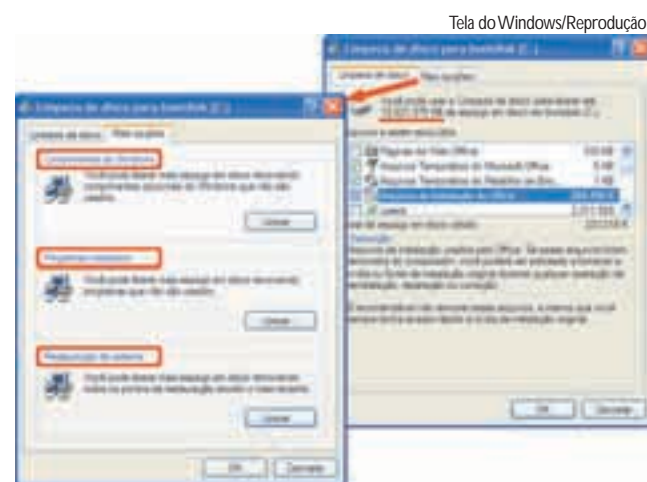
Tela do Windows/Reprodução

Limpeza de disco para bsetdisk (C:)

Limpeza de disco | Mais opções

Componentes do Windows

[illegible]

Limpar

Programas instalados

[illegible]

Limpar

Restauração do sistema

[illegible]

Limpar

OK | Cancelar

Limpeza de disco para bsetdisk (C:)

Limpeza de disco | Mais opções

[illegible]

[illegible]

OK | Cancelar